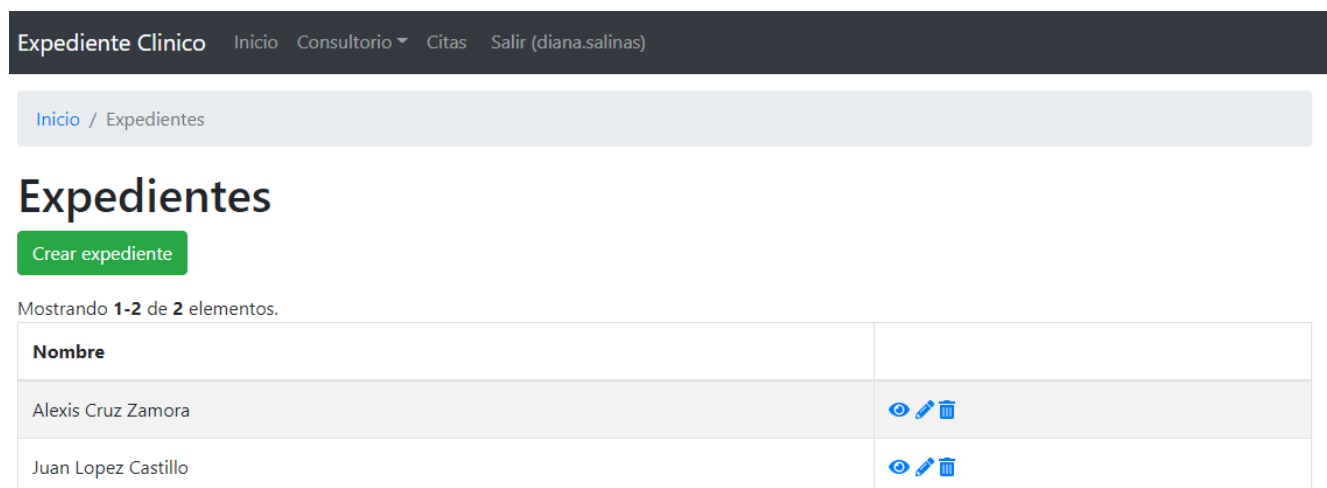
Expediente Clinico Inicio Consultorio Citas Salir (diana.salinas)

Inicio / Expedientes

Expedientes

Crear expediente

Mostrando **1-2** de **2** elementos.

| **Nombre** | |
|---|---|
| Alexis Cruz Zamora | |
| Juan Lopez Castillo | |